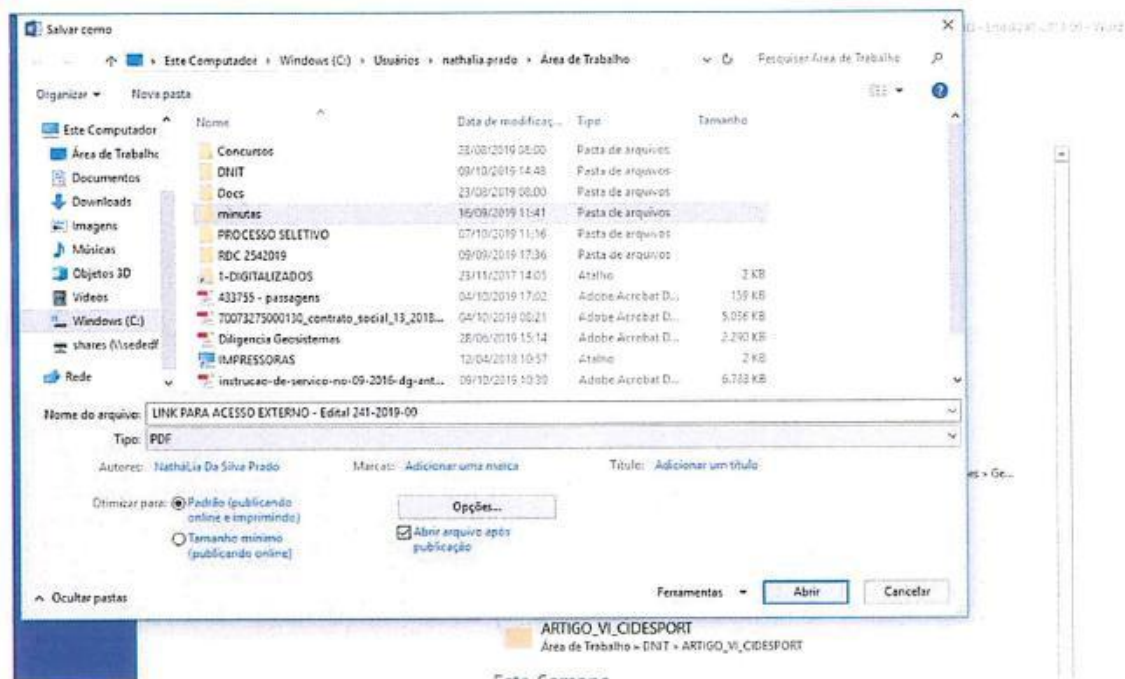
Salvar como

Este Computador › Windows (C:) › Usuários › nathalia.prado › Área de Trabalho

Pesquisar Área de Trabalho

Organizar ▾ Nova pasta

Este Computador
Área de Trabalho
Documentos
Downloads
Imagens
Músicas
Objetos 3D
Vídeos
Windows (C:)
shares (\\sededf
Rede

| Nome | Data de modificaç... | Tipo | Tamanho |
|---|---|---|---|
| Concursos | 23/08/2019 08:00 | Pasta de arquivos | |
| DNIT | 09/10/2019 14:48 | Pasta de arquivos | |
| Docs | 23/08/2019 08:00 | Pasta de arquivos | |
| minutas | 16/09/2019 11:41 | Pasta de arquivos | |
| PROCESSO SELETIVO | 07/10/2019 11:16 | Pasta de arquivos | |
| RDC 2542019 | 09/09/2019 17:36 | Pasta de arquivos | |
| 1-DIGITALIZADOS | 23/11/2017 14:05 | Atalho | 2 KB |
| 433755 - passagens | 04/10/2019 17:02 | Adobe Acrobat D... | 159 KB |
| 70073275000130_contrato_social_13_2018... | 04/10/2019 08:21 | Adobe Acrobat D... | 5.056 KB |
| Diligencia Geosistemas | 28/06/2019 15:14 | Adobe Acrobat D... | 2.290 KB |
| IMPRESSORAS | 12/04/2018 10:57 | Atalho | 2 KB |
| instrucao-de-servico-no-09-2016-dg-ant... | 09/10/2019 10:30 | Adobe Acrobat D... | 6.783 KB |

Nome do arquivo: LINK PARA ACESSO EXTERNO - Edital 241-2019-00

Tipo: PDF

Autores: NathaLia Da Silva Prado Marcas: Adicionar uma marca Título: Adicionar um título

Otimizar para: Padrão (publicando online e imprimindo)
Tamanho mínimo (publicando online)

Opções...

Abrir arquivo após publicação

Ocultar pastas

Ferramentas ▾ Abrir Cancelar

ARTIGO_VI_CIDESPORT
Área de Trabalho » DNIT » ARTIGO_VI_CIDESPORT

es » Ge...